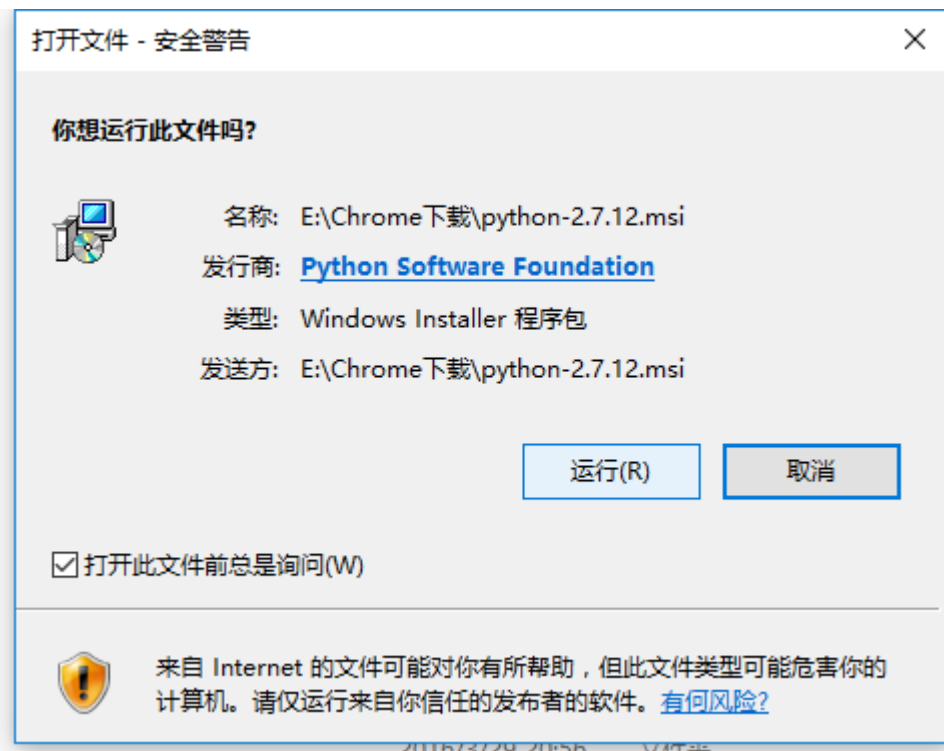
打开文件 - 安全警告

你想运行此文件吗?

名称: E:\Chrome下载\python-2.7.12.msi
发行商: Python Software Foundation
类型: Windows Installer 程序包
发送方: E:\Chrome下载\python-2.7.12.msi

运行(R)
取消

打开此文件前总是询问(W)

来自 Internet 的文件可能对你有所帮助，但此文件类型可能危害你的计算机。请仅运行来自你信任的发布者的软件。有何风险?

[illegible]